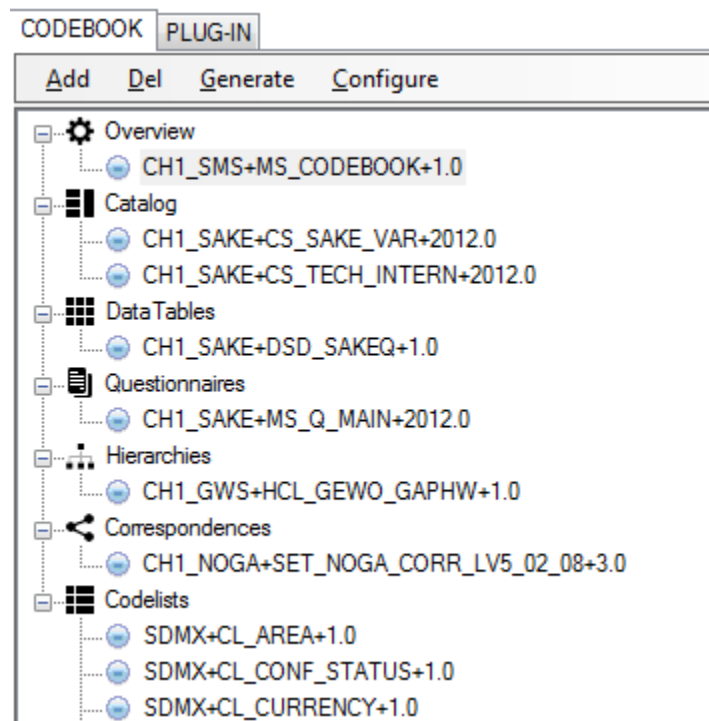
CODEBOOK PLUG-IN

Add Del Generate Configure

Overview
CH1_SMS+MS_CODEBOOK+1.0
Catalog
CH1_SAKE+CS_SAKE_VAR+2012.0
CH1_SAKE+CS_TECH_INTERN+2012.0
DataTables
CH1_SAKE+DSD_SAKEQ+1.0
Questionnaires
CH1_SAKE+MS_Q_MAIN+2012.0
Hierarchies
CH1_GWS+HCL_GEWO_GAPHW+1.0
Correspondences
CH1_NOGA+SET_NOGA_CORR_LV5_02_08+3.0
Codelists
SDMX+CL_AREA+1.0
SDMX+CL_CONF_STATUS+1.0
SDMX+CL_CURRENCY+1.0